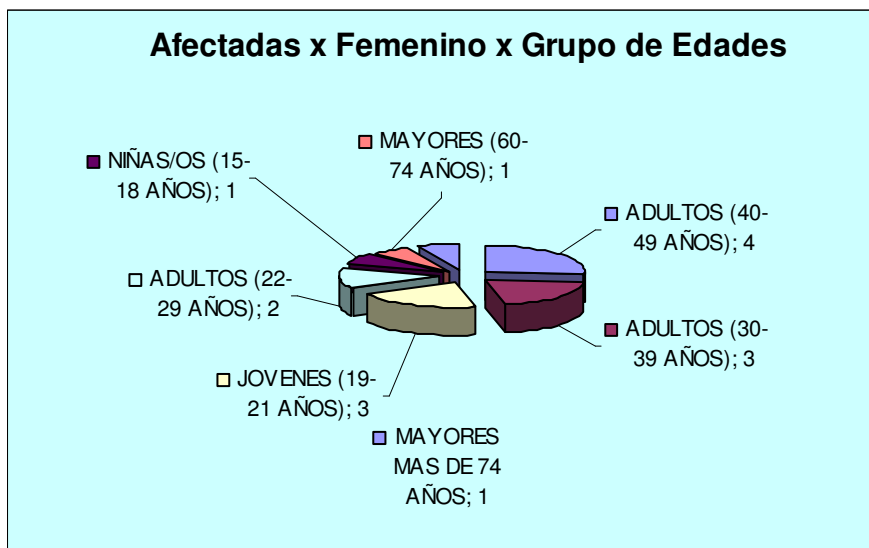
Afectadas x Femenino x Grupo de Edades

MAYORES (60-74 AÑOS); 1

NIÑAS/OS (15-18 AÑOS); 1

ADULTOS (40-49 AÑOS); 4

ADULTOS (22-29 AÑOS); 2

ADULTOS (30-39 AÑOS); 3

JOVENES (19-21 AÑOS); 3

MAYORES MAS DE 74 AÑOS; 1